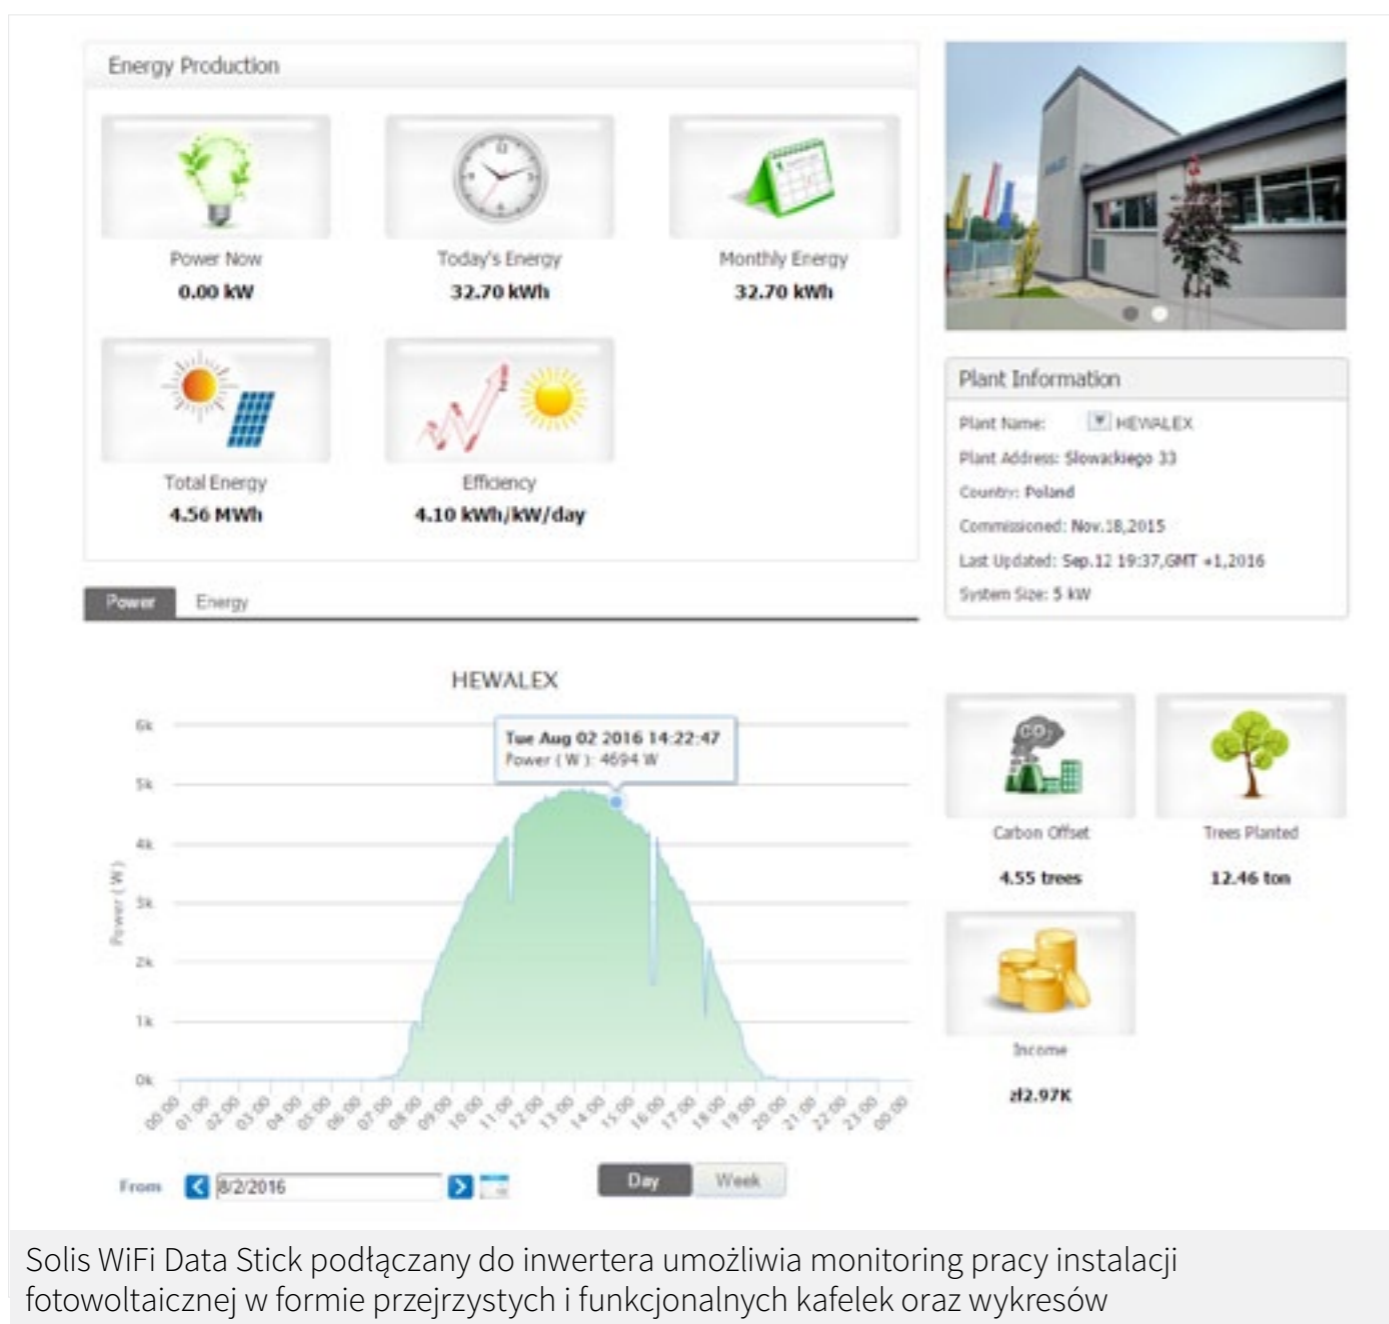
Energy Production

Power Now
0.00 kW

Today's Energy
32.70 kWh

Monthly Energy
32.70 kWh

Total Energy
4.56 MWh

Efficiency
4.10 kWh/kW/day

Plant Information

Plant Name: HEWALEX
Plant Address: Słowackiego 33
Country: Poland
Commissioned: Nov.18,2015
Last Updated: Sep.12 19:37,GMT +1,2016
System Size: 5 kW

Power Energy

HEWALEX

Tue Aug 02 2016 14:22:47
Power ( W ): 4694 W

Power ( W )

6k
5k
4k
3k
2k
1k
0k

00:00 01:00 02:00 03:00 04:00 05:00 06:00 07:00 08:00 09:00 10:00 11:00 12:00 13:00 14:00 15:00 16:00 17:00 18:00 19:00 20:00 21:00 22:00 23:00 00:00

From 8/2/2016

Day Week

$CO_2$

Carbon Offset
4.55 trees

Trees Planted
12.46 ton

Income
zł2.97K

Solis WiFi Data Stick podłączany do inwertera umożliwia monitoring pracy instalacji fotowoltaicznej w formie przejrzystych i funkcjonalnych kafelek oraz wykresów